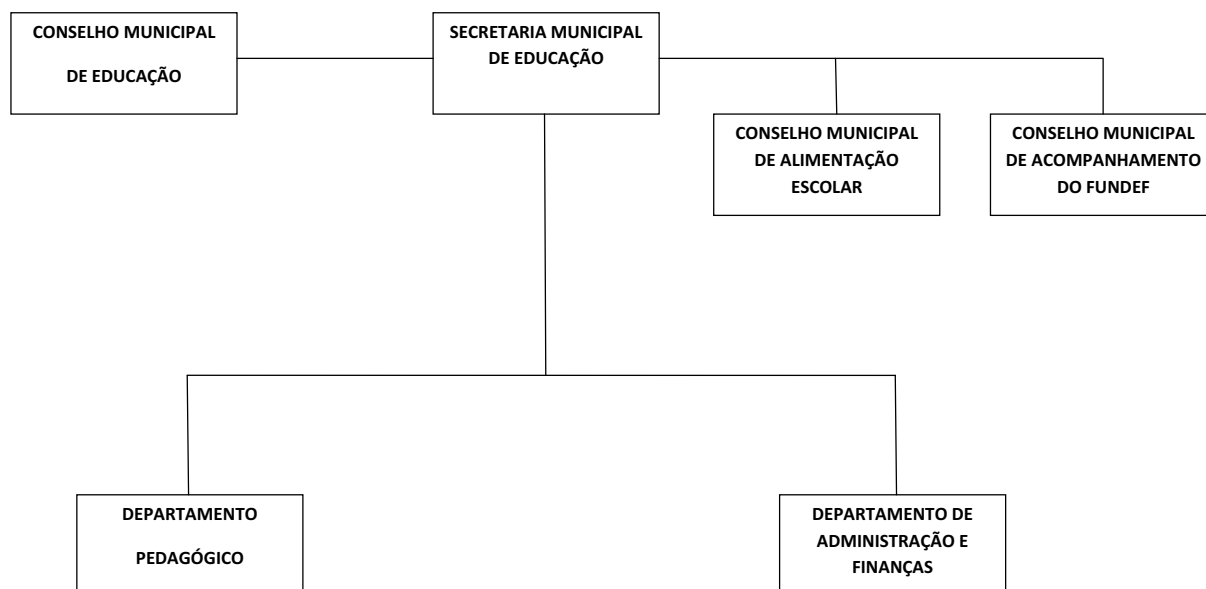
CONSELHO MUNICIPAL DE EDUCAÇÃO

SECRETARIA MUNICIPAL DE EDUCAÇÃO

CONSELHO MUNICIPAL DE ALIMENTAÇÃO ESCOLAR

CONSELHO MUNICIPAL DE ACOMPANHAMENTO DO FUNDEF

DEPARTAMENTO PEDAGÓGICO

DEPARTAMENTO DE ADMINISTRAÇÃO E FINANÇAS